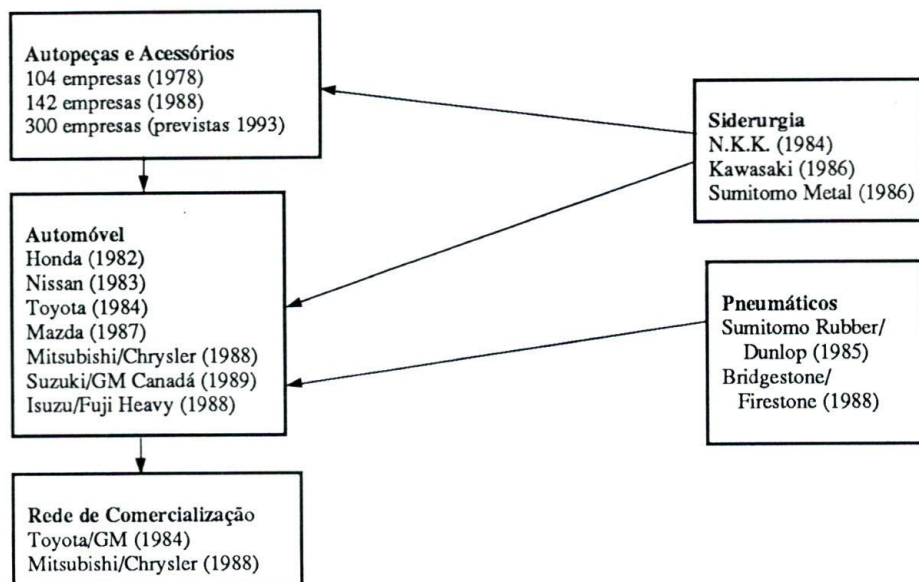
Autopeças e Acessórios
104 empresas (1978)
142 empresas (1988)
300 empresas (previstas 1993)

Siderurgia
N.K.K. (1984)
Kawasaki (1986)
Sumitomo Metal (1986)

Automóvel
Honda (1982)
Nissan (1983)
Toyota (1984)
Mazda (1987)
Mitsubishi/Chrysler (1988)
Suzuki/GM Canadá (1989)
Isuzu/Fuji Heavy (1988)

Pneumáticos
Sumitomo Rubber/ Dunlop (1985)
Bridgestone/ Firestone (1988)

Rede de Comercialização
Toyota/GM (1984)
Mitsubishi/Chrysler (1988)